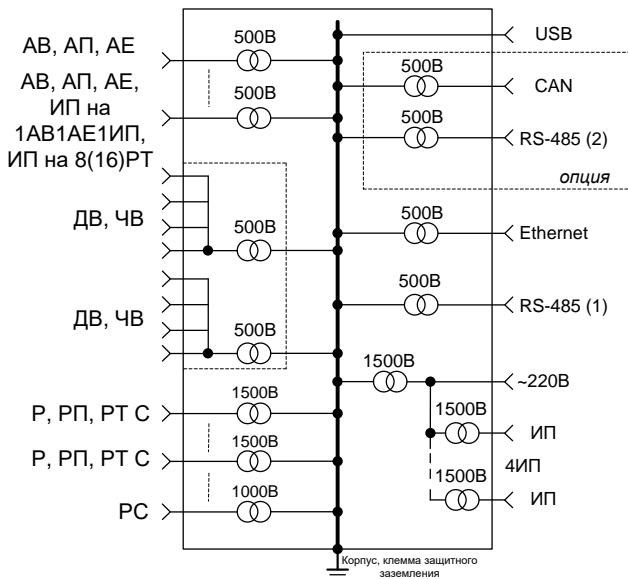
АВ, АП, АЕ
500В
USB
АВ, АП, АЕ, ИП на 1АВ1АЕ1ИП, ИП на 8(16)РТ
500В
500В
CAN
500В
RS-485 (2)
опция
ДВ, ЧВ
500В
500В
Ethernet
500В
RS-485 (1)
ДВ, ЧВ
500В
1500В
~220В
Р, РП, РТ С
1500В
1500В
ИП
Р, РП, РТ С
1500В
4ИП
РС
1000В
1500В
ИП
Корпус, клемма защитного заземления